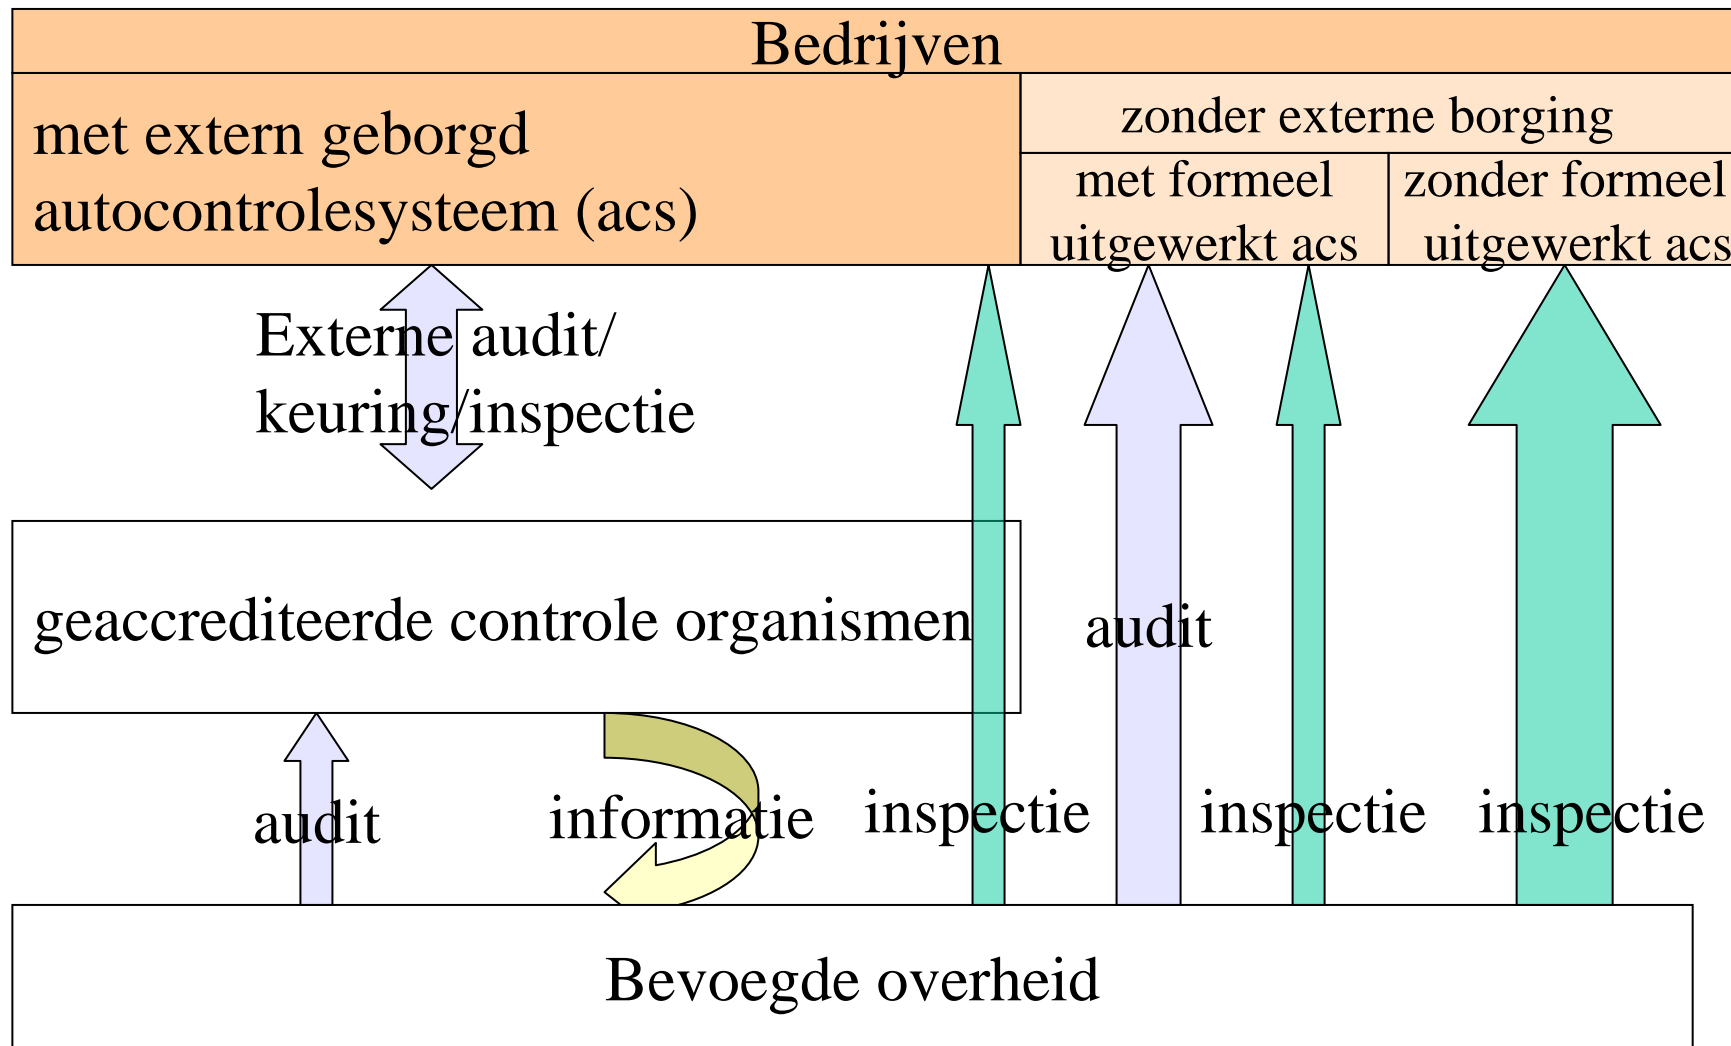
Bedrijven

met extern geborgd autocontrolesysteem (acs)

zonder externe borging

met formeel uitgewerkt acs

zonder formeel uitgewerkt acs

Externe audit/ keuring/inspectie

geaccrediteerde controle organismen

audit

audit

informatie

inspectie

inspectie

inspectie

Bevoegde overheid